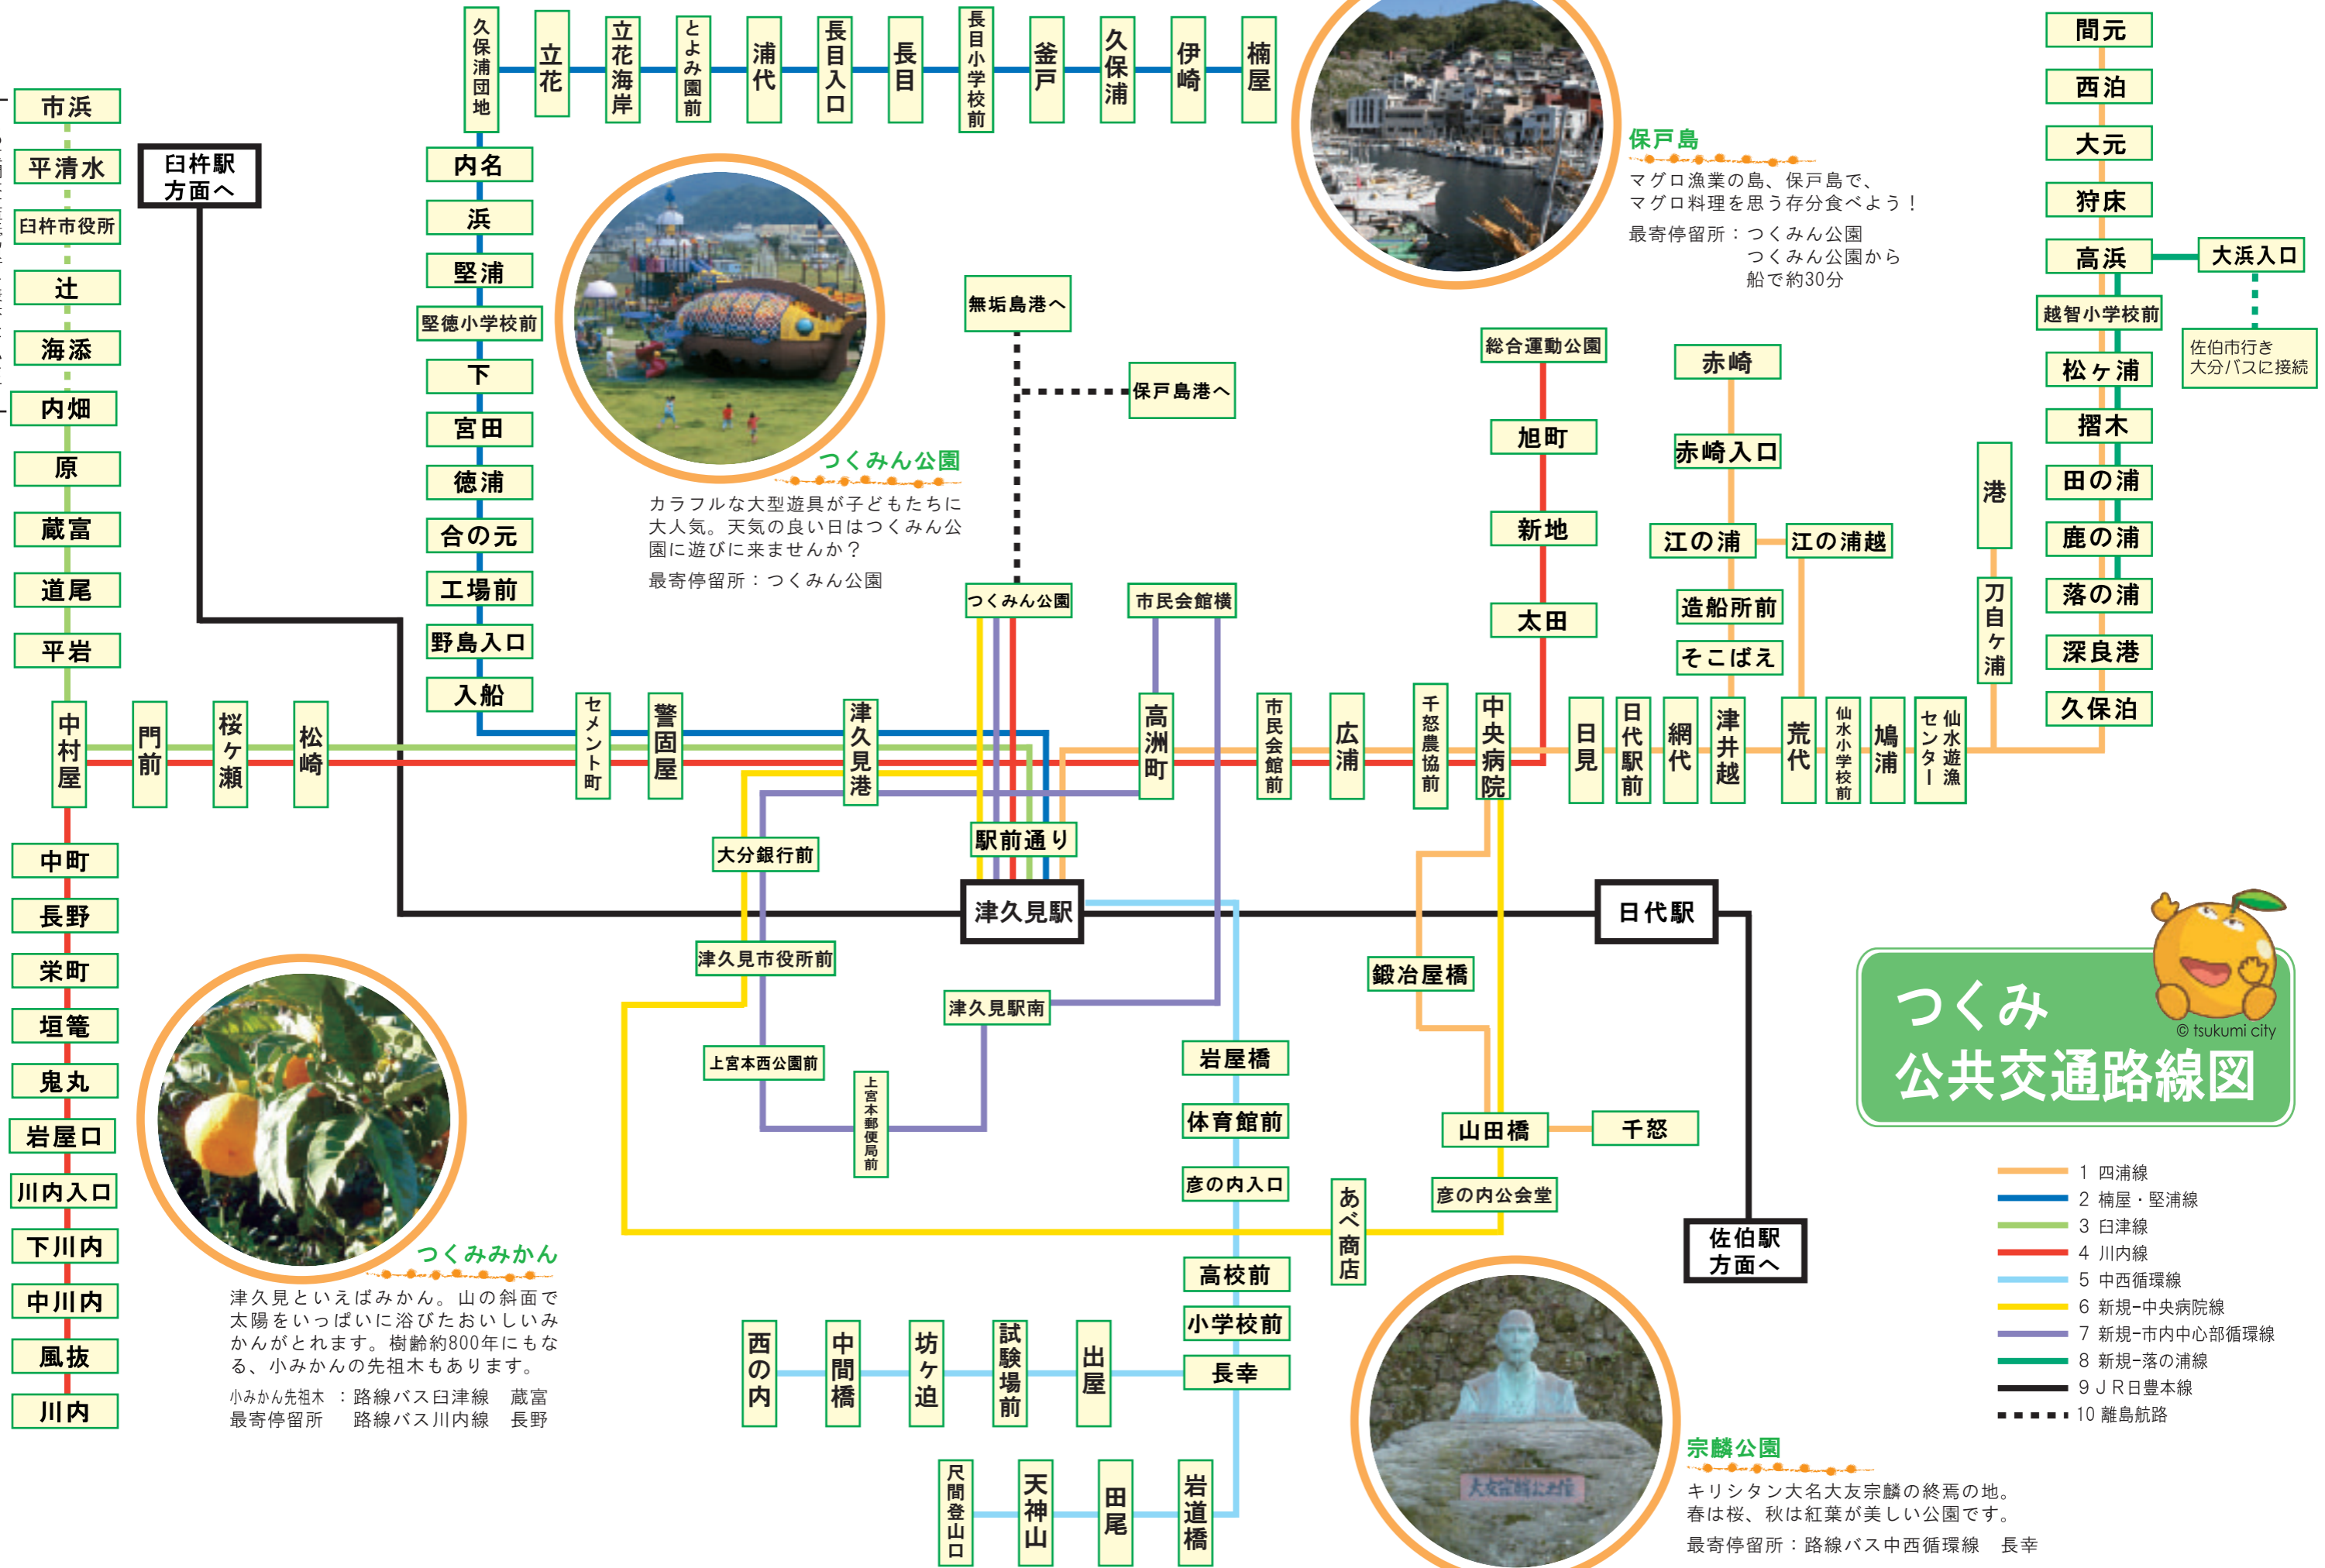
つくみ
公共交通路線図

© tsukumi city

1 四浦線
2 楠屋・堅浦線
3 臼津線
4 川内線
5 中西循環線
6 新規-中央病院線
7 新規-市内中心部循環線
8 新規-落の浦線
9 JR日豊本線
10 離島航路

保戸島
マグロ漁業の島、保戸島で、マグロ料理を思う存分食べよう！
最寄停留所：つくみん公園
つくみん公園から船で約30分

つくみん公園
カラフルな大型遊具が子どもたちに大人気。天気の良い日はつくみん公園に遊びに来ませんか？
最寄停留所：つくみん公園

つくみみかん
津久見といえばみかん。山の斜面で太陽をいっぱいに浴びたおいしいみかんがとれます。樹齢約800年にもなる、小みかんの先祖木もあります。
小みかん先祖木最寄停留所：路線バス臼津線 蔵富
路線バス川内線 長野

宗麟公園
キリシタン大名大友宗麟の終焉の地。
春は桜、秋は紅葉が美しい公園です。
最寄停留所：路線バス中西循環線 長幸

市浜
平清水
臼杵市役所
辻
海添
内畑
原
蔵富
道尾
平岩
中村屋
中町
長野
栄町
垣篭
鬼丸
岩屋口
川内入口
下川内
中川内
風抜
川内

臼杵駅方面へ
門前
桜ヶ瀬
松崎

久保浦団地
立花
立花海岸
とよみ園前
浦代
長目入口
長目
長目小学校前
釜戸
久保浦
伊崎
楠屋
内名
浜
堅浦
堅徳小学校前
下
宮田
徳浦
合の元
工場前
野島入口
入船
セメント町
警固屋
津久見港
大分銀行前
津久見市役所前
上宮本西公園前
上宮本郵便局前
無垢島港へ
保戸島港へ
つくみん公園
市民会館横
駅前通り
津久見駅
津久見駅南
高洲町
市民会館前
広浦
千怒農協前
中央病院
総合運動公園
旭町
新地
太田
日見
日代駅前
網代
津井越
赤崎
赤崎入口
江の浦
江の浦越
造船所前
そこばえ
荒代
仙水小学校前
鳩浦
仙水遊漁センター
港
刀自ヶ浦
間元
西泊
大元
狩床
高浜
大浜入口
佐伯市行き大分バスに接続
越智小学校前
松ヶ浦
摺木
田の浦
鹿の浦
落の浦
深良港
久保泊
日代駅
佐伯駅方面へ
鍛冶屋橋
山田橋
千怒
彦の内公会堂
あべ商店
岩屋橋
体育館前
彦の内入口
高校前
小学校前
長幸
西の内
中間橋
坊ヶ迫
試験場前
出屋
尺間登山口
天神山
田尾
岩道橋